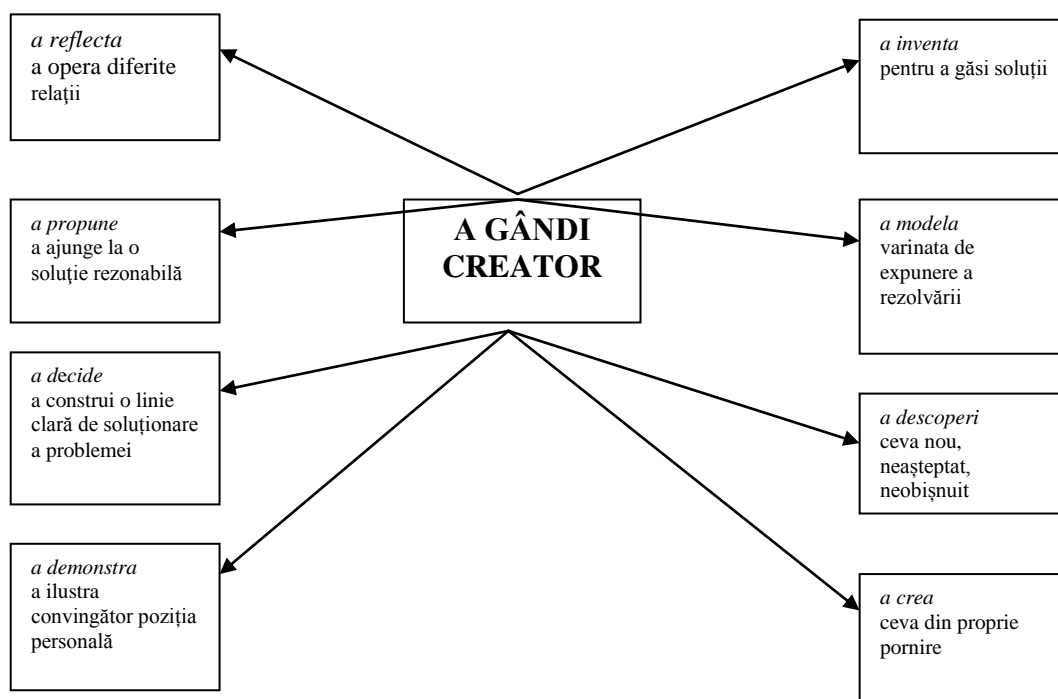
A GÂNDI CREATOR

*a reflecta*
a opera diferite relații

*a propune*
a ajunge la o soluție rezonabilă

*a decide*
a construi o linie clară de soluționare a problemei

*a demonstra*
a ilustra convingător poziția personală

*a inventa*
pentru a găsi soluții

*a modela*
varinata de expunere a rezolvării

*a descoperi*
ceva nou, neașteptat, neobișnuit

*a crea*
ceva din proprie pornire